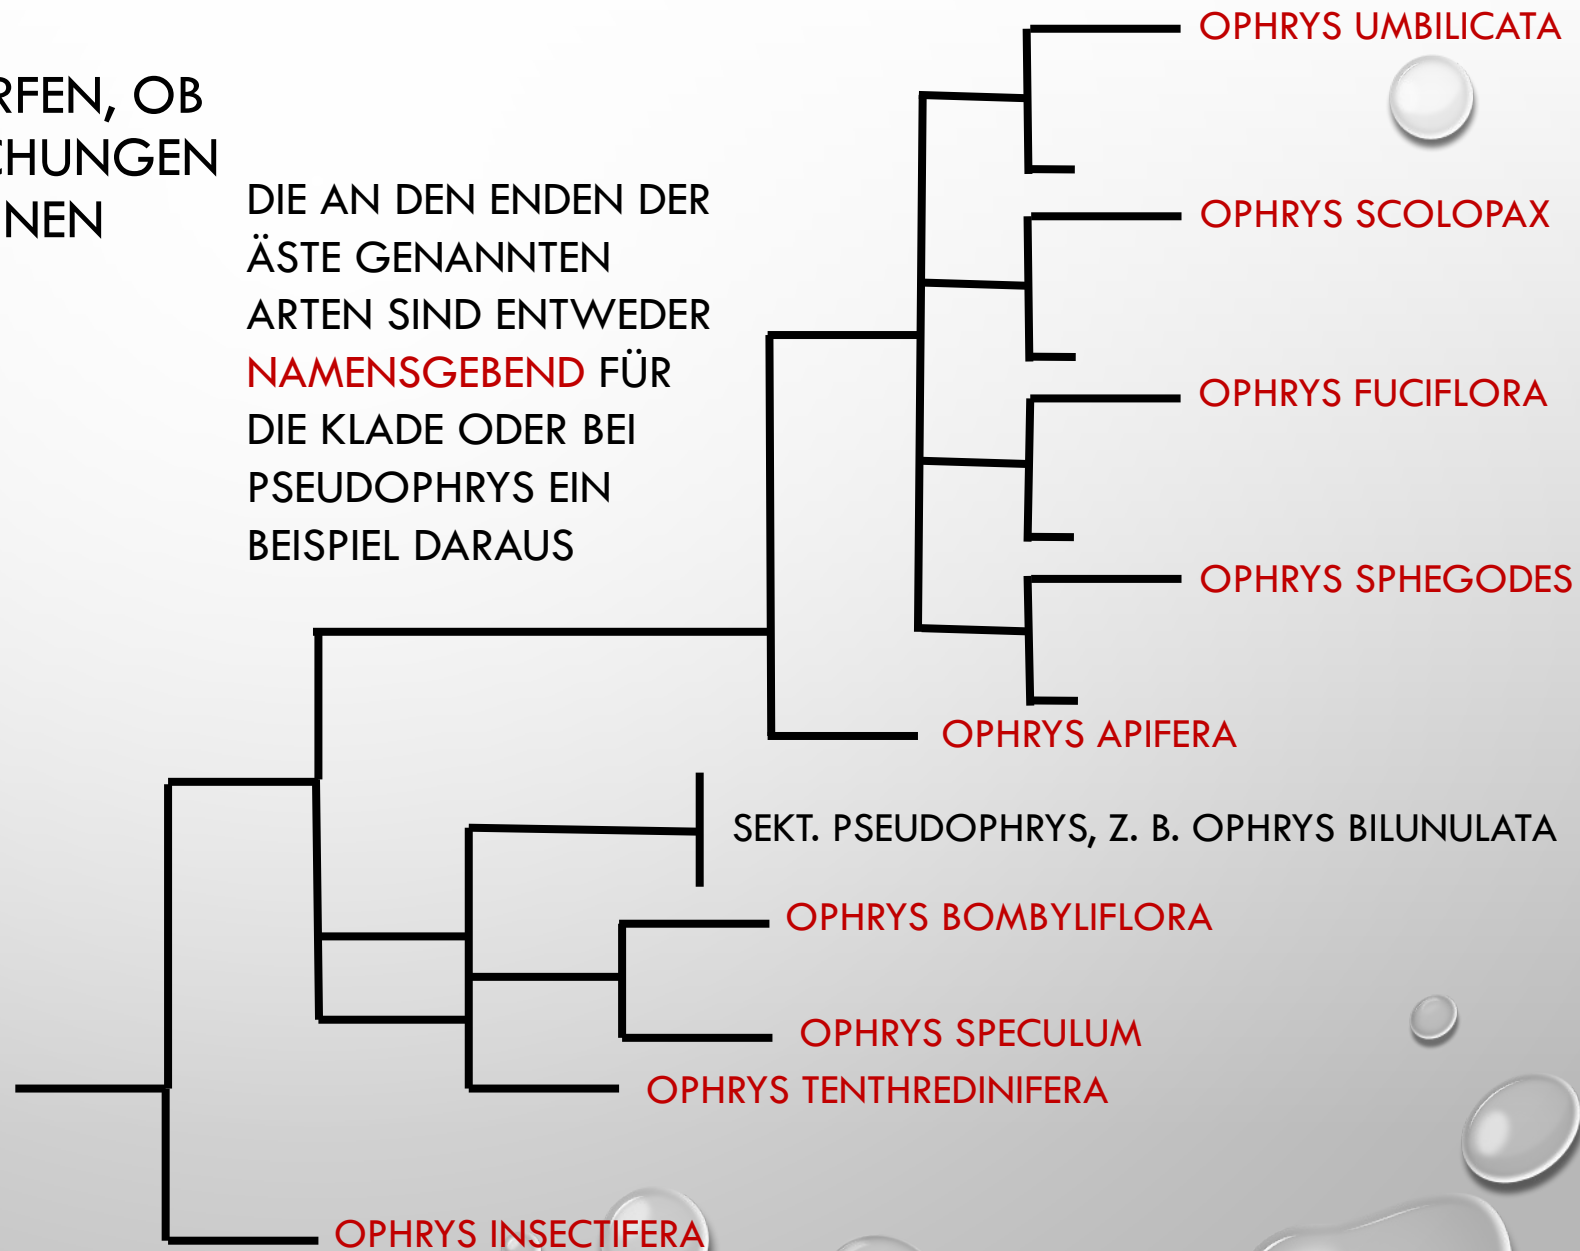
RFEN, OB
CHUNGEN
NEN

DIE AN DEN ENDEN DER ÄSTE GENANNTEN ARTEN SIND ENTWEDER NAMENSGEBEND FÜR DIE KLADE ODER BEI PSEUDOPHRYS EIN BEISPIEL DARAUS

OPHRYS UMBILICATA
OPHRYS SCOLOPAX
OPHRYS FUCIFLORA
OPHRYS SPHEGODES
OPHRYS APIFERA
SEKT. PSEUDOPHRYS, Z. B. OPHRYS BILUNULATA
OPHRYS BOMBYLIFLORA
OPHRYS SPECULUM
OPHRYS TENTHREDINIFERA
OPHRYS INSECTIFERA